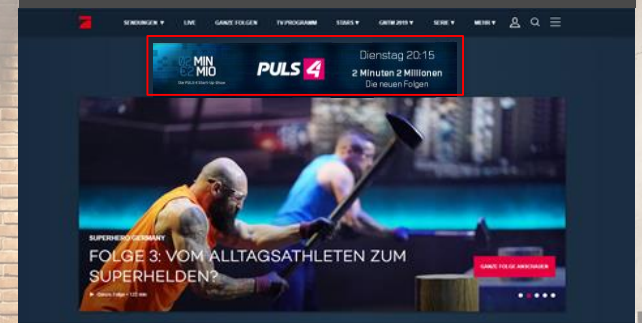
SENDUNGEN ▾ LIVE GANZE FOLGEN TV PROGRAMM STARS ▾ GNTM 2019 ▾ SERIE ▾ MEHR ▾

2 MIN 2 MIO

Die PULS 4 Start-Up Show

PULS 4

Dienstag 20:15

2 Minuten 2 Millionen

Die neuen Folgen

SUPERHERO GERMANY

FOLGE 3: VOM ALLTAGSATHLETEN ZUM SUPERHELDEN?

GANZE FOLGE ANSCHAUEN

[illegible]